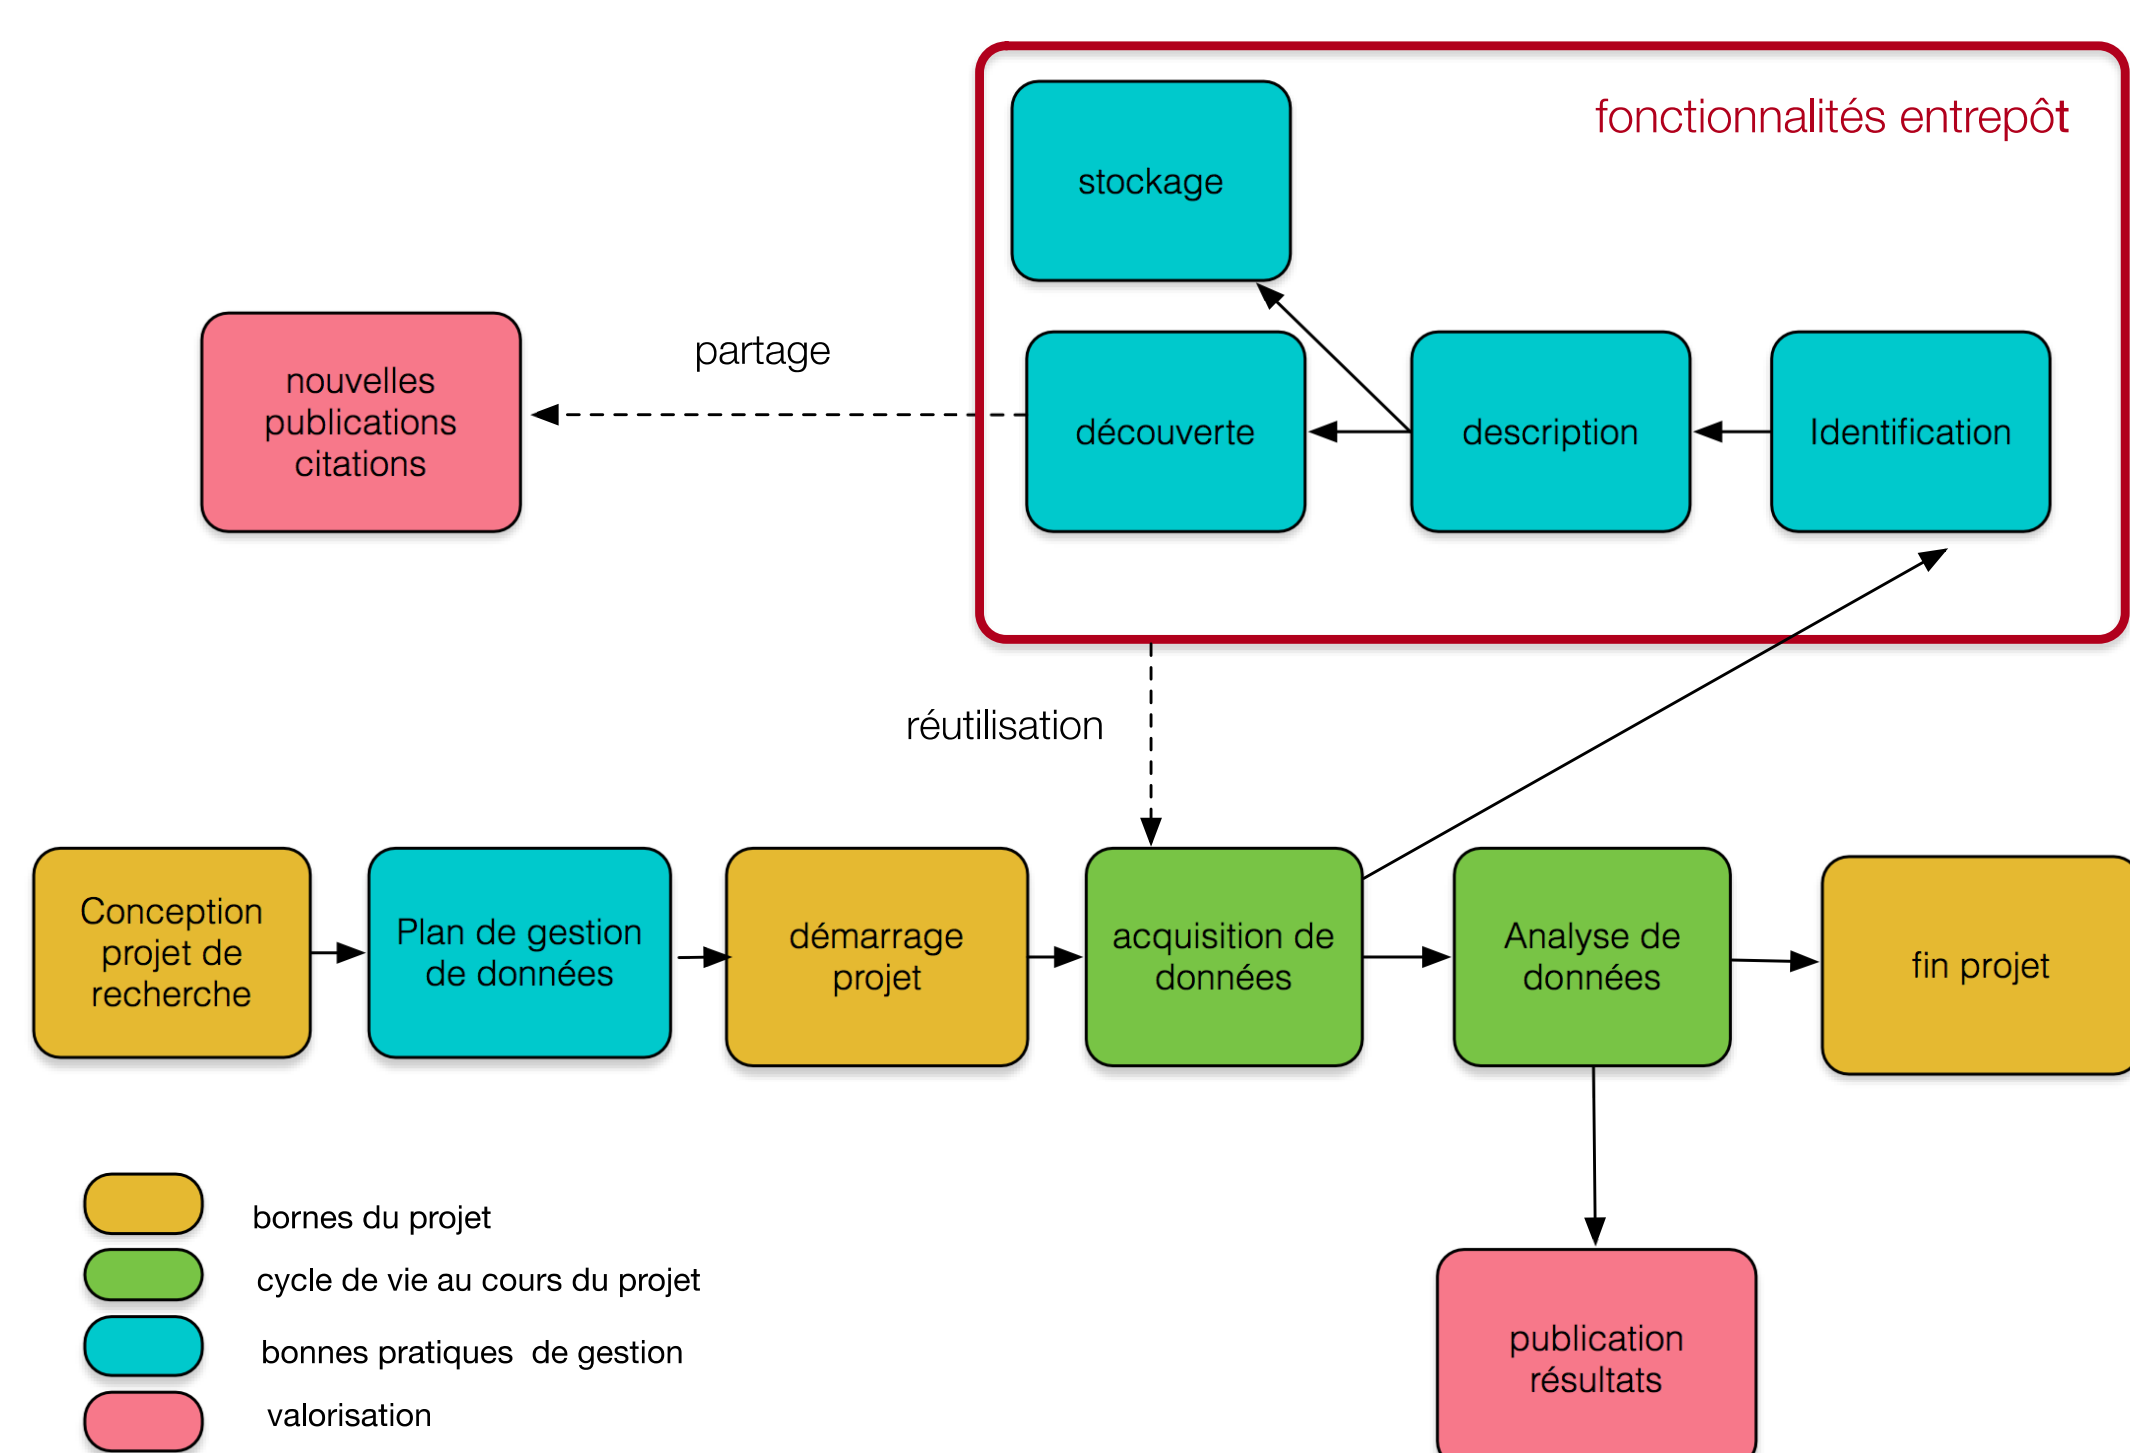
fonctionnalités entrepôt

stockage

découverte

description

Identification

nouvelles publications citations

partage

réutilisation

Conception projet de recherche

Plan de gestion de données

démarrage projet

acquisition de données

Analyse de données

fin projet

publication résultats

bornes du projet

cycle de vie au cours du projet

bonnes pratiques de gestion

valorisation